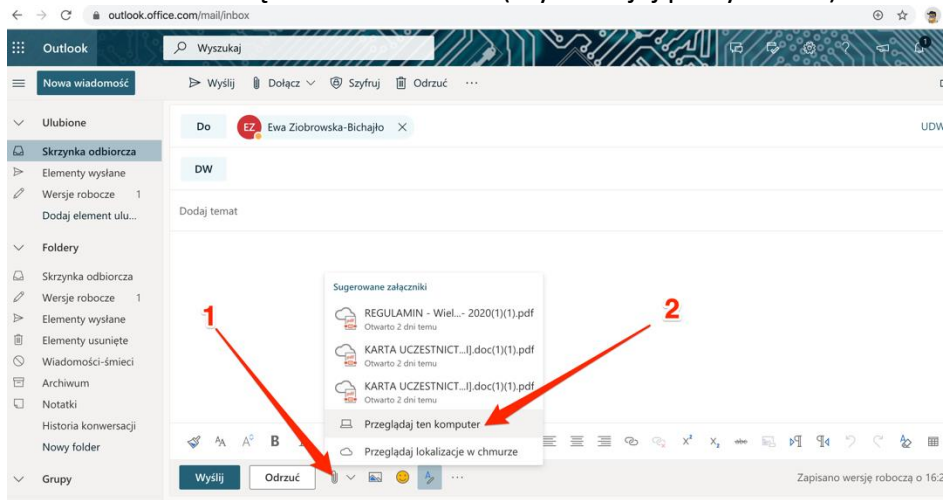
outlook.office.com/mail/inbox

Outlook

Wyszukaj

Nowa wiadomość

Wyślij Dołącz Szyfruj Odrzuć ···

Ulubione

Skrzynka odbiorcza

Elementy wysłane

Wersje robocze 1

Dodaj element ulu...

Foldery

Skrzynka odbiorcza

Wersje robocze 1

Elementy wysłane

Elementy usunięte

Wiadomości-śmieci

Archiwum

Notatki

Historia konwersacji

Nowy folder

Grupy

Do EZ Ewa Ziobrowska-Bichajło

UDW

DW

Dodaj temat

Sugerowane załączniki

REGULAMIN - Wiel...- 2020(1)(1).pdf
Otwarto 2 dni temu

KARTA UCZESTNICT...I].doc(1)(1).pdf
Otwarto 2 dni temu

KARTA UCZESTNICT...I].doc(1)(1).pdf
Otwarto 2 dni temu

Przeglądaj ten komputer

Przeglądaj lokalizacje w chmurze

1

2

Wyślij Odrzuć

Zapisano wersję roboczą o 16:2